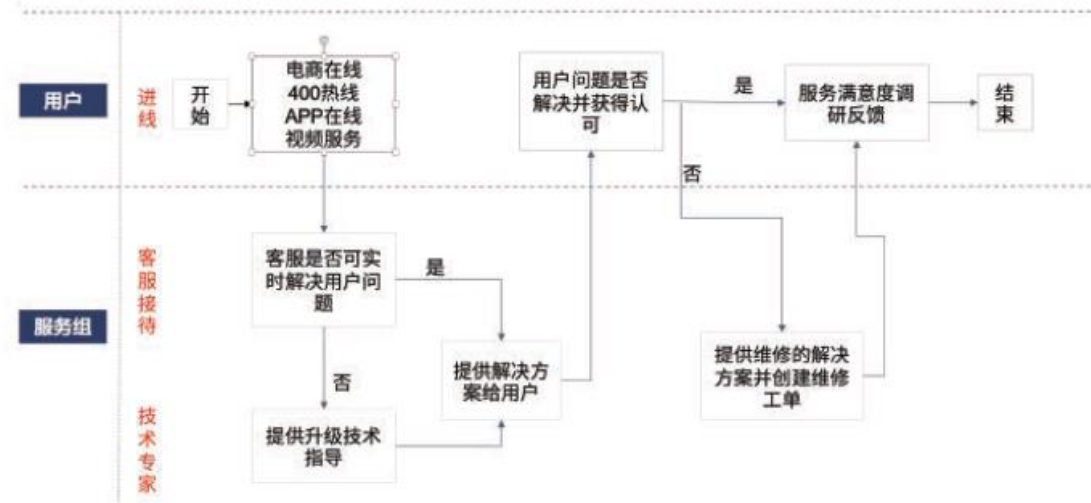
用户

进线

开始

电商在线
400热线
APP在线
视频服务

用户问题是否解决并获得认可

是

服务满意度调研反馈

结束

否

服务组

客服接待

客服是否可实时解决用户问题

是

提供解决方案给用户

提供维修的解决方案并创建维修工单

否

技术专家

提供升级技术指导